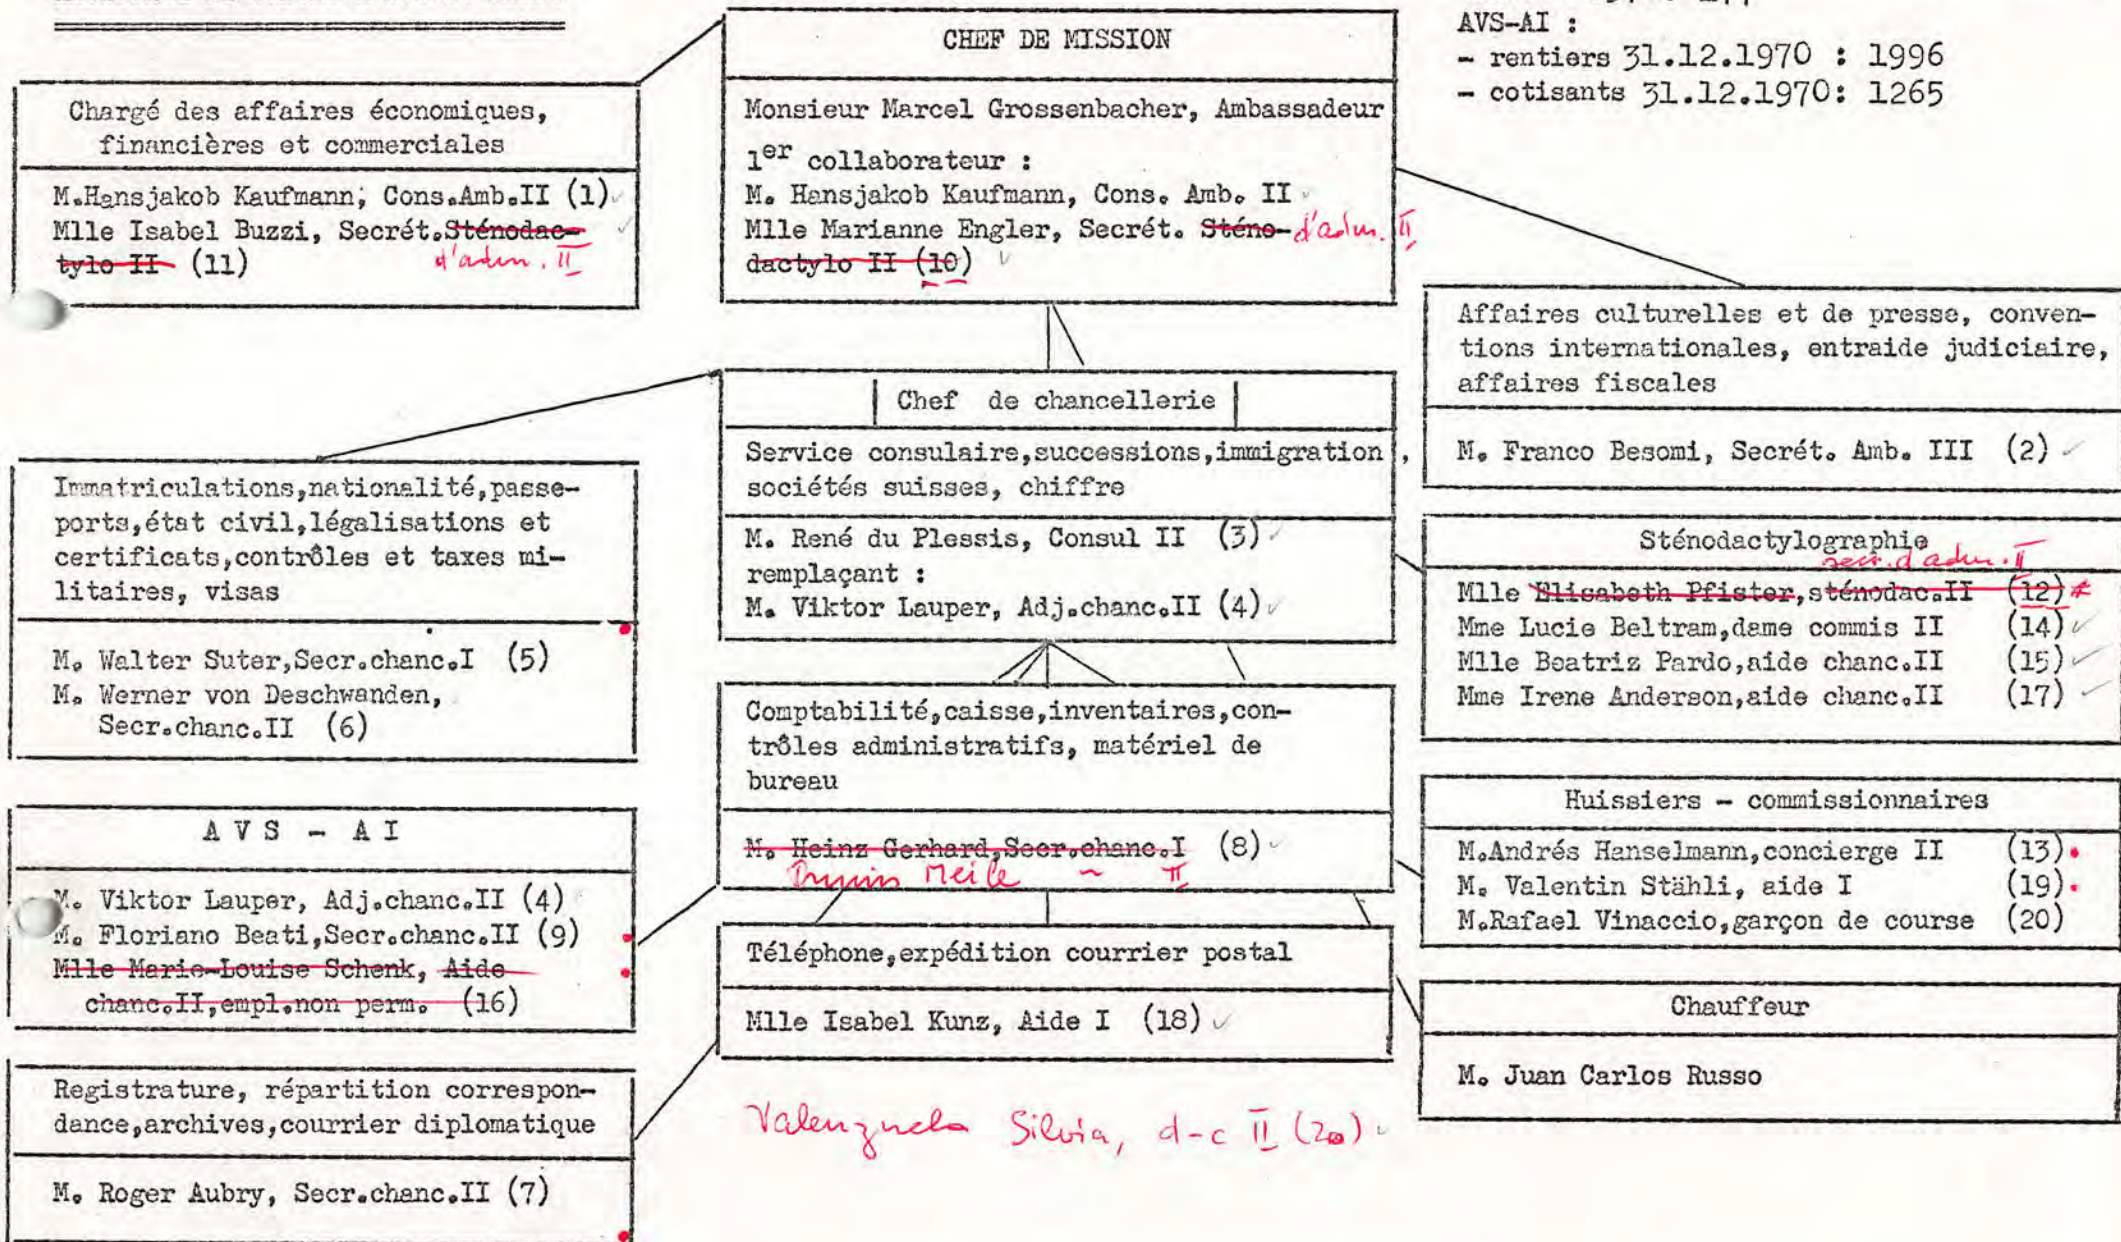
AVS-AI :
- rentiers 31.12.1970 : 1996
- cotisants 31.12.1970: 1265

CHEF DE MISSION

Monsieur Marcel Grossenbacher, Ambassadeur
1$^{er}$ collaborateur :
M. Hansjakob Kaufmann, Cons. Amb. II
Mlle Marianne Engler, Secrét. Sténo- d'adm. II dactylo II (10)

Chargé des affaires économiques, financières et commerciales

M.Hansjakob Kaufmann, Cons.Amb.II (1)
Mlle Isabel Buzzi, Secrét.Sténodactylo II (11) d'adm. II

Affaires culturelles et de presse, conventions internationales, entraide judiciaire, affaires fiscales

M. Franco Besomi, Secrét. Amb. III (2)

Chef de chancellerie

Service consulaire, successions, immigration, sociétés suisses, chiffre

M. René du Plessis, Consul II (3)
remplaçant :
M. Viktor Lauper, Adj.chanc.II (4)

Immatriculations, nationalité, passeports, état civil, légalisations et certificats, contrôles et taxes militaires, visas

M. Walter Suter, Secr.chanc.I (5)
M. Werner von Deschwanden, Secr.chanc.II (6)

Sténodactylographie

Mlle Elisabeth Pfister, sténodac.II secr. d'adm. II (12)
Mme Lucie Beltram, dame commis II (14)
Mlle Beatriz Pardo, aide chanc.II (15)
Mme Irene Anderson, aide chanc.II (17)

Comptabilité, caisse, inventaires, contrôles administratifs, matériel de bureau

M. Heinz Gerhard, Secr.chanc.I (8)
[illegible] Meile ~ II

AVS - AI

M. Viktor Lauper, Adj.chanc.II (4)
M. Floriano Beati, Secr.chanc.II (9)
Mlle Marie-Louise Schenk, Aide chanc.II, empl.non perm. (16)

Huissiers - commissionnaires

M.Andrés Hanselmann, concierge II (13)
M. Valentin Stähli, aide I (19)
M.Rafael Vinaccio, garçon de course (20)

Téléphone, expédition courrier postal

Mlle Isabel Kunz, Aide I (18)

Chauffeur

M. Juan Carlos Russo

Registrature, répartition correspondance, archives, courrier diplomatique

M. Roger Aubry, Secr.chanc.II (7)

Valenzuela Silvia, d-c II (20)